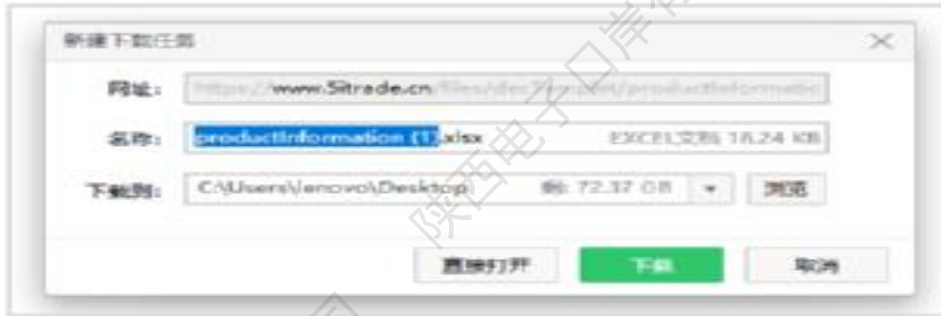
新建下载任务

网址: https://www.Sitrade.cn/files/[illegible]/productInformatio

名称: productInformation (1).xlsx EXCEL文档 18.24 KB

下载到: C:\Users\lenovo\Desktop 剩: 72.37 GB ▾ 浏览

直接打开 下载 取消

陕西电子口岸